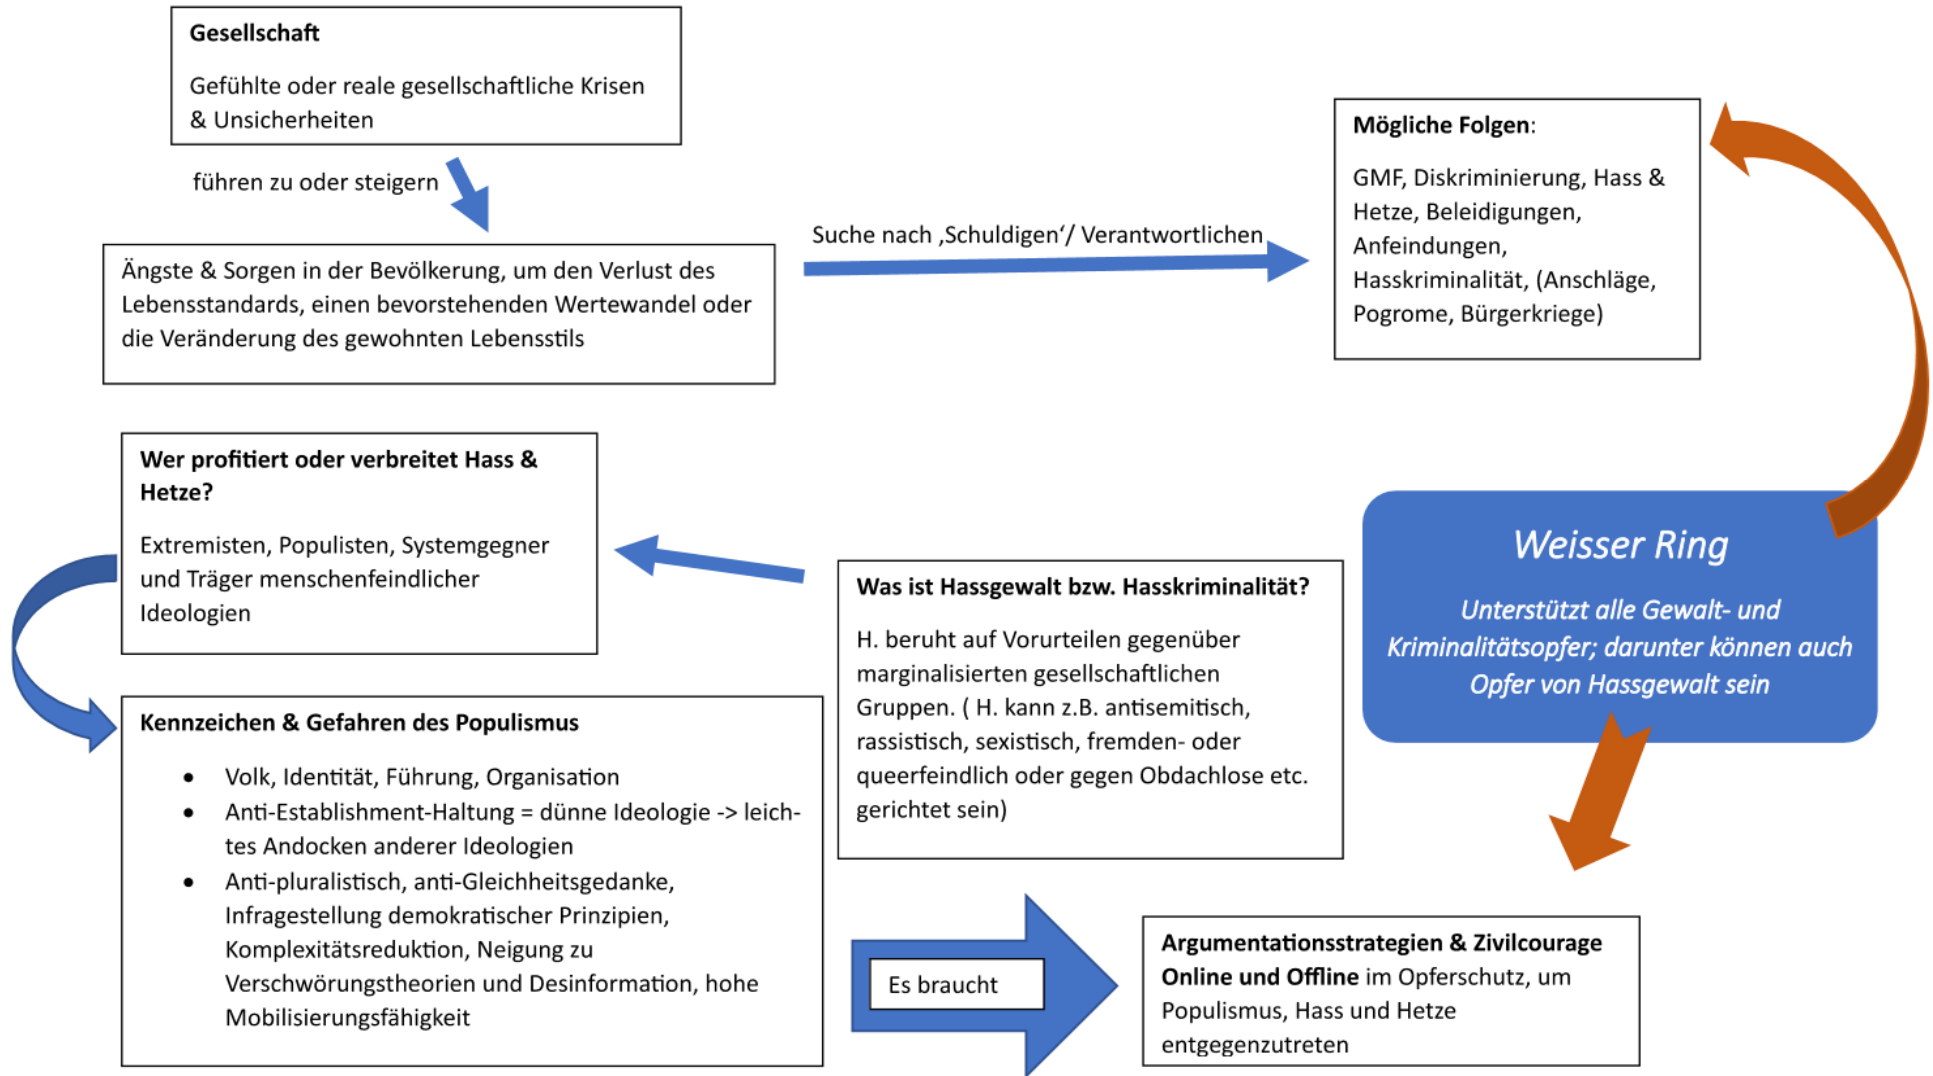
**Gesellschaft**

Gefühlte oder reale gesellschaftliche Krisen & Unsicherheiten

führen zu oder steigern

Ängste & Sorgen in der Bevölkerung, um den Verlust des Lebensstandards, einen bevorstehenden Wertewandel oder die Veränderung des gewohnten Lebensstils

Suche nach ‚Schuldigen'/ Verantwortlichen

**Mögliche Folgen**:

GMF, Diskriminierung, Hass & Hetze, Beleidigungen, Anfeindungen, Hasskriminalität, (Anschläge, Pogrome, Bürgerkriege)

**Wer profitiert oder verbreitet Hass & Hetze?**

Extremisten, Populisten, Systemgegner und Träger menschenfeindlicher Ideologien

Weisser Ring

Unterstützt alle Gewalt- und Kriminalitätsopfer; darunter können auch Opfer von Hassgewalt sein

**Was ist Hassgewalt bzw. Hasskriminalität?**

H. beruht auf Vorurteilen gegenüber marginalisierten gesellschaftlichen Gruppen. ( H. kann z.B. antisemitisch, rassistisch, sexistisch, fremden- oder queerfeindlich oder gegen Obdachlose etc. gerichtet sein)

**Kennzeichen & Gefahren des Populismus**

- Volk, Identität, Führung, Organisation
- Anti-Establishment-Haltung = dünne Ideologie -> leichtes Andocken anderer Ideologien
- Anti-pluralistisch, anti-Gleichheitsgedanke, Infragestellung demokratischer Prinzipien, Komplexitätsreduktion, Neigung zu Verschwörungstheorien und Desinformation, hohe Mobilisierungsfähigkeit

Es braucht

**Argumentationsstrategien & Zivilcourage Online und Offline** im Opferschutz, um Populismus, Hass und Hetze entgegenzutreten